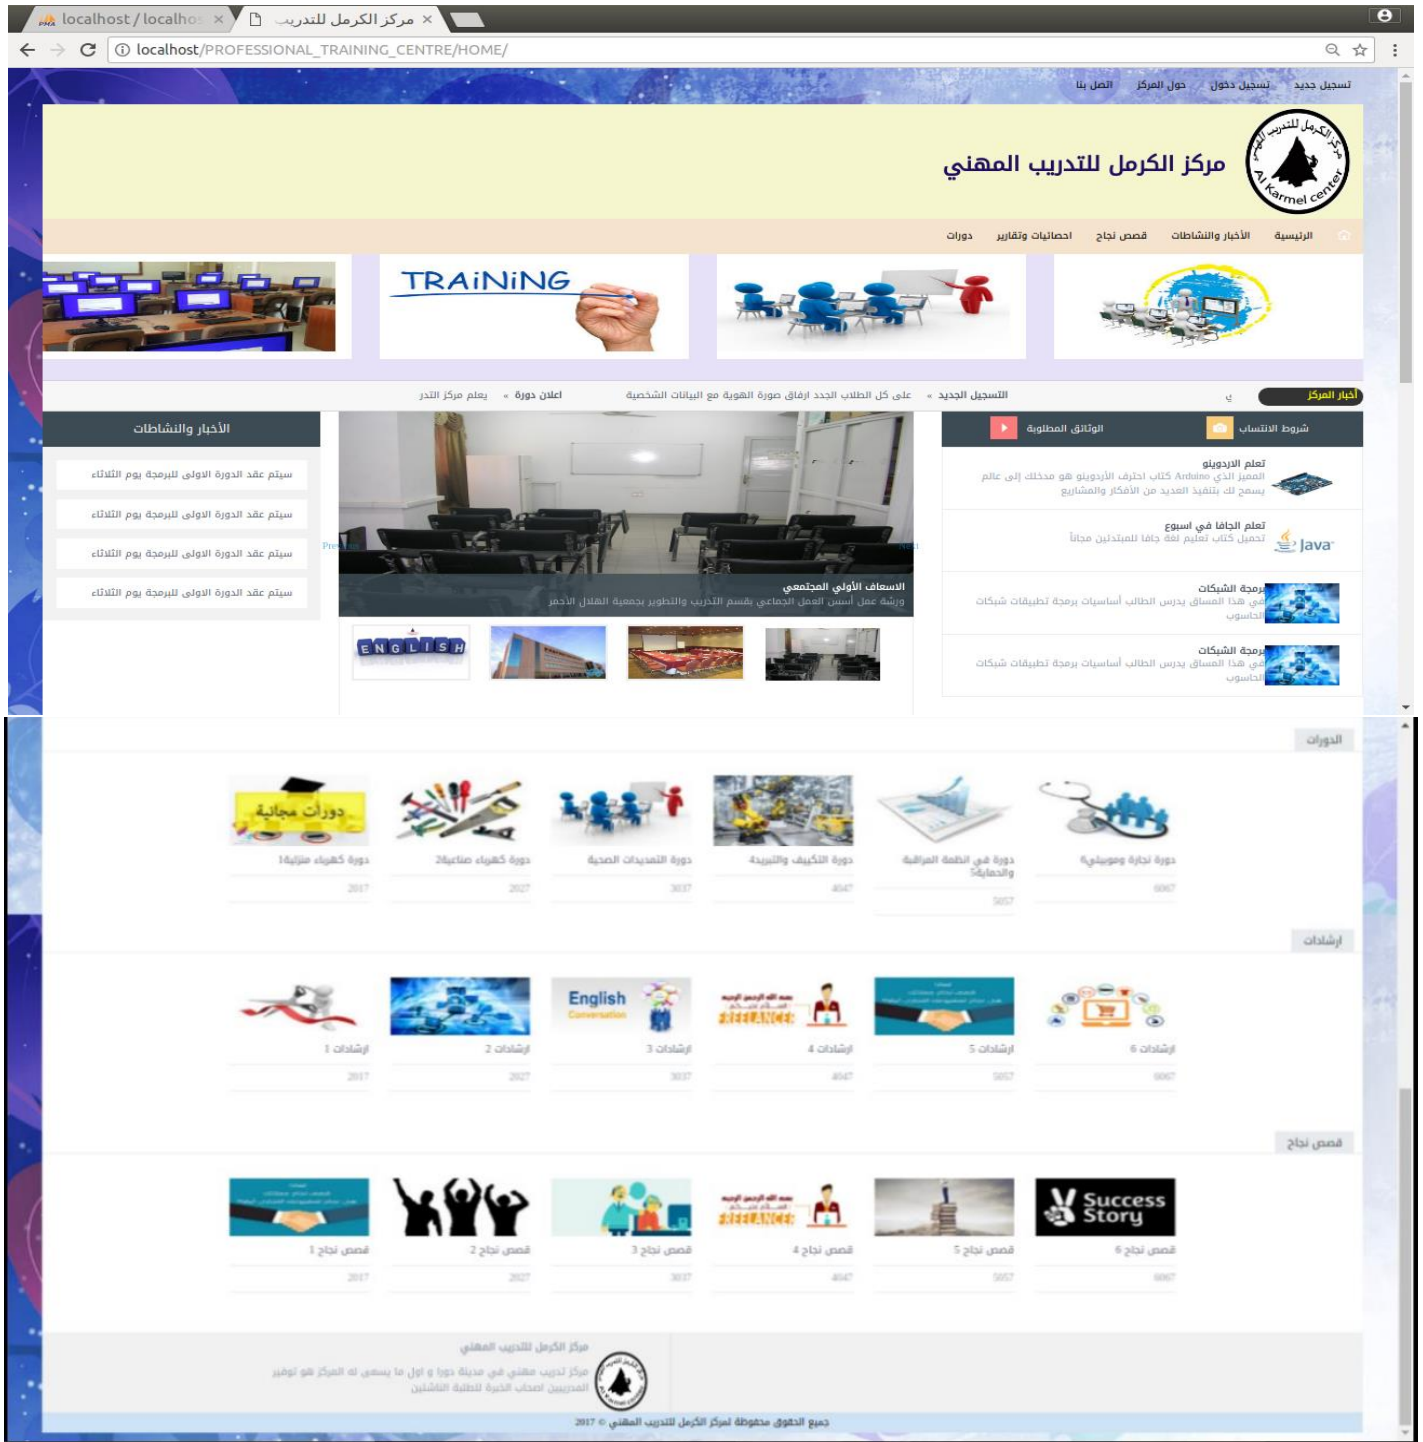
localhost / localhos ×   مركز الكرمل للتدريب ×

localhost/PROFESSIONAL_TRAINING_CENTRE/HOME/

تسجيل جديد   تسجيل دخول   حول المركز   اتصل بنا

مركز الكرمل للتدريب المهني

مركز الكرمل للتدريب المهني Al Karmel center

الرئيسية   الأخبار والنشاطات   قصص نجاح   احصائيات وتقارير   دورات

TRAiNiNG

أخبار المركز   التسجيل الجديد « على كل الطلاب الجدد ارفاق صورة الهوية مع البيانات الشخصية   اعلان دورة « يعلم مركز التدر

شروط الانتساب   الوثائق المطلوبة

تعلم الاردوينو
المميز الذي احترف كتاب Arduino الأردوينو هو مدخلك إلى عالم يسمح لك بتنفيذ العديد من الأفكار والمشاريع

تعلم الجافا في اسبوع
تحميل كتاب تعليم لغة جافا للمبتدئين مجاناً

Java

برمجة الشبكات
في هذا المساق يدرس الطالب أساسيات برمجة تطبيقات شبكات الحاسوب

برمجة الشبكات
في هذا المساق يدرس الطالب أساسيات برمجة تطبيقات شبكات الحاسوب

Previous   Next

الاسعاف الأولي المجتمعي
ورشة عمل أسس العمل الجماعي بقسم التدريب والتطوير بجمعية الهلال الاحمر

ENGLISH

الأخبار والنشاطات

سيتم عقد الدورة الاولى للبرمجة يوم الثلاثاء

سيتم عقد الدورة الاولى للبرمجة يوم الثلاثاء

سيتم عقد الدورة الاولى للبرمجة يوم الثلاثاء

سيتم عقد الدورة الاولى للبرمجة يوم الثلاثاء

الدورات

دورات مجانية

| دورة تجارة وموبيليا | دورة في انظمة المراقبة والحماية | دورة التكييف والتبريد | دورة التمديدات الصحية | دورة كهرباء صناعية2 | دورة كهرباء منزلية1 |
|---|---|---|---|---|---|
| 6067 | 5057 | 4047 | 3037 | 2027 | 2017 |

ارشادات

English Conversation

FREELANCER

| ارشادات 6 | ارشادات 5 | ارشادات 4 | ارشادات 3 | ارشادات 2 | ارشادات 1 |
|---|---|---|---|---|---|
| 6067 | 5057 | 4047 | 3037 | 2027 | 2017 |

قصص نجاح

Success Story

FREELANCER

| قصص نجاح 6 | قصص نجاح 5 | قصص نجاح 4 | قصص نجاح 3 | قصص نجاح 2 | قصص نجاح 1 |
|---|---|---|---|---|---|
| 6067 | 5057 | 4047 | 3037 | 2027 | 2017 |

مركز الكرمل للتدريب المهني
مركز تدريب مهني في مدينة دورا و اول ما يسعى له المركز هو توفير المدربين اصحاب الخبرة للطلبة الناشئين

جميع الحقوق محفوظة لمركز الكرمل للتدريب المهني © 2017